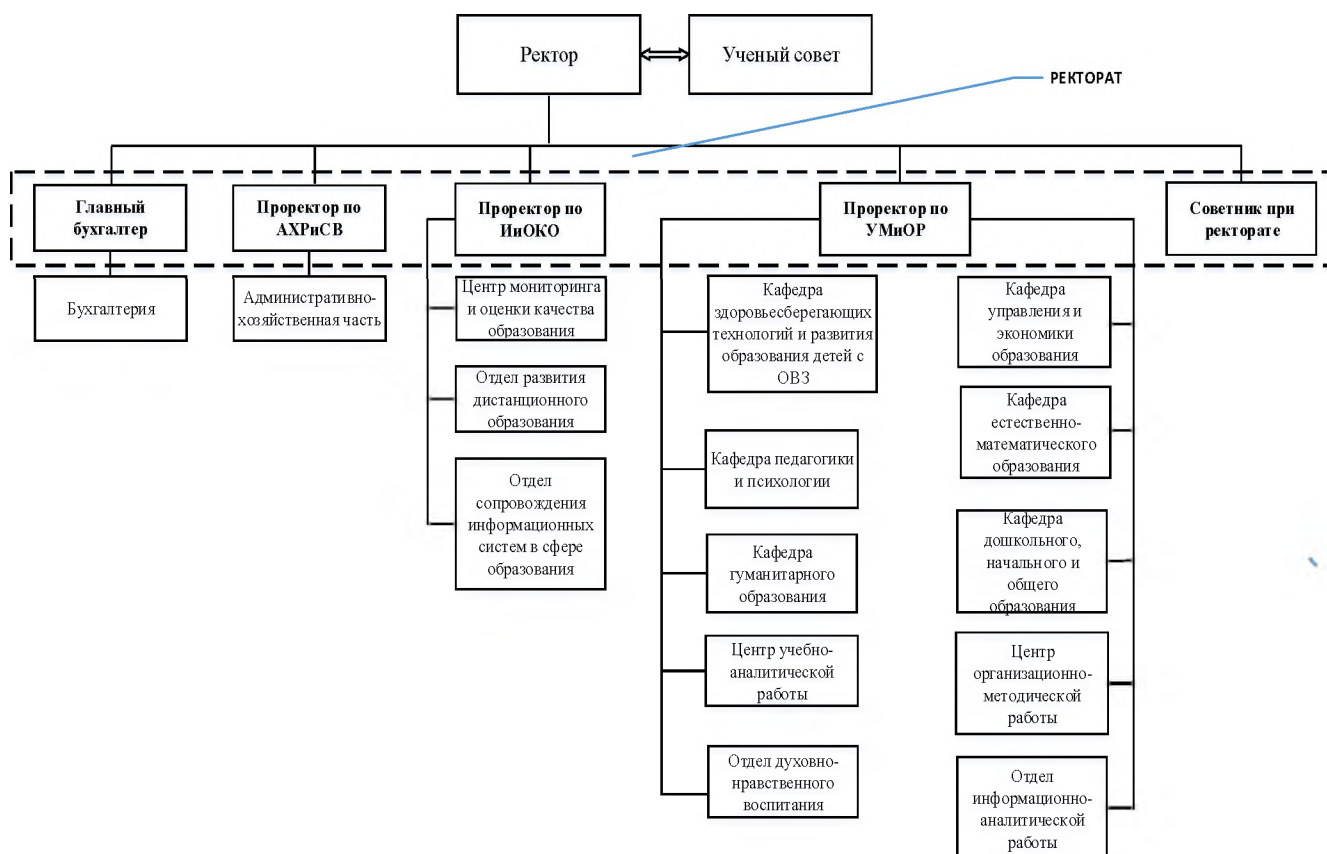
Ректор

Ученый совет

РЕКТОРАТ

Главный бухгалтер

Проректор по АХРиСВ

Проректор по ИнОКО

Проректор по УМиОР

Советник при ректорате

Бухгалтерия

Административно-хозяйственная часть

Центр мониторинга и оценки качества образования

Отдел развития дистанционного образования

Отдел сопровождения информационных систем в сфере образования

Кафедра здоровьесберегающих технологий и развития образования детей с ОВЗ

Кафедра педагогики и психологии

Кафедра гуманитарного образования

Центр учебно-аналитической работы

Отдел духовно-нравственного воспитания

Кафедра управления и экономики образования

Кафедра естественно-математического образования

Кафедра дошкольного, начального и общего образования

Центр организационно-методической работы

Отдел информационно-аналитической работы